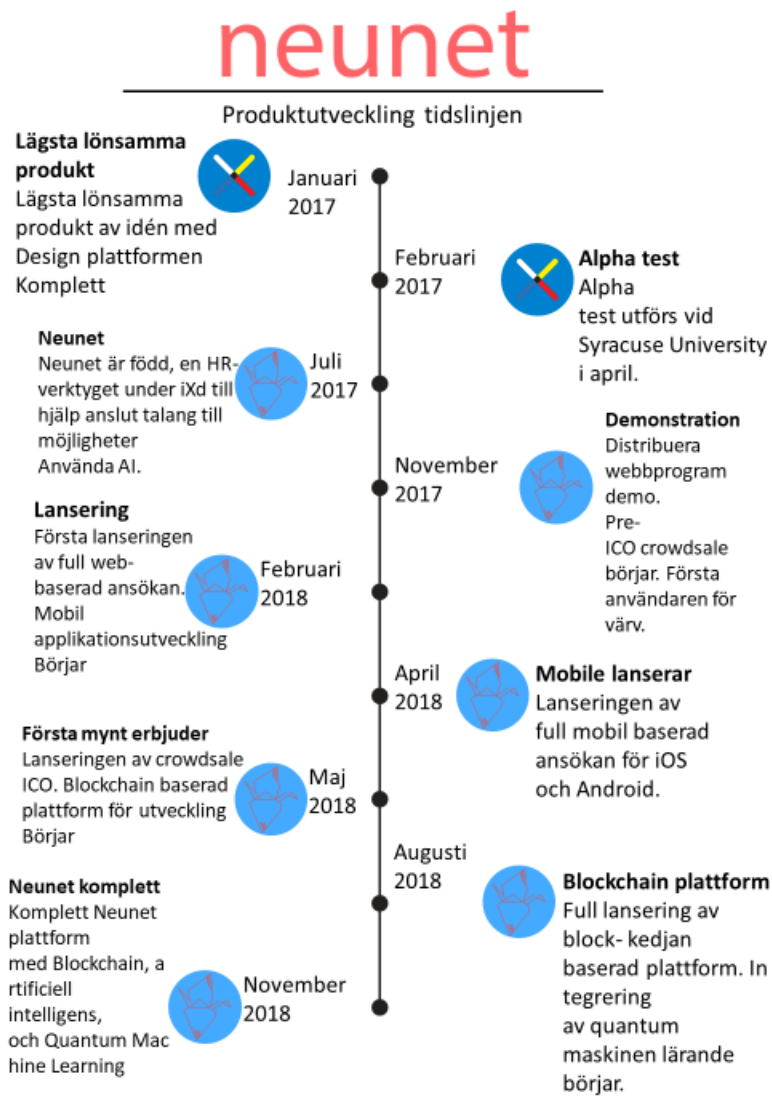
neunet

Produktutveckling tidslinjen

Lägsta lönsamma produkt
Lägsta lönsamma produkt av idén med Design plattformen Komplett

Januari 2017

Februari 2017

Alpha test
Alpha test utförs vid Syracuse University i april.

Neunet
Neunet är född, en HR-verktyget under iXd till hjälp anslut talang till möjligheter Använda AI.

Juli 2017

November 2017

Demonstration
Distribuera webbprogram demo. Pre-ICO crowdsale börjar. Första användaren för värv.

Lansering
Första lanseringen av full web-baserad ansökan. Mobil applikationsutveckling Börjar

Februari 2018

April 2018

Mobile lanserar
Lanseringen av full mobil baserad ansökan för iOS och Android.

Första mynt erbjuder
Lanseringen av crowdsale ICO. Blockchain baserad plattform för utveckling Börjar

Maj 2018

Augusti 2018

Blockchain plattform
Full lansering av block- kedjan baserad plattform. In tegrering av quantum maskinen lärande börjar.

Neunet komplett
Komplett Neunet plattform med Blockchain, a rtificiell intelligens, och Quantum Mac hine Learning

November 2018